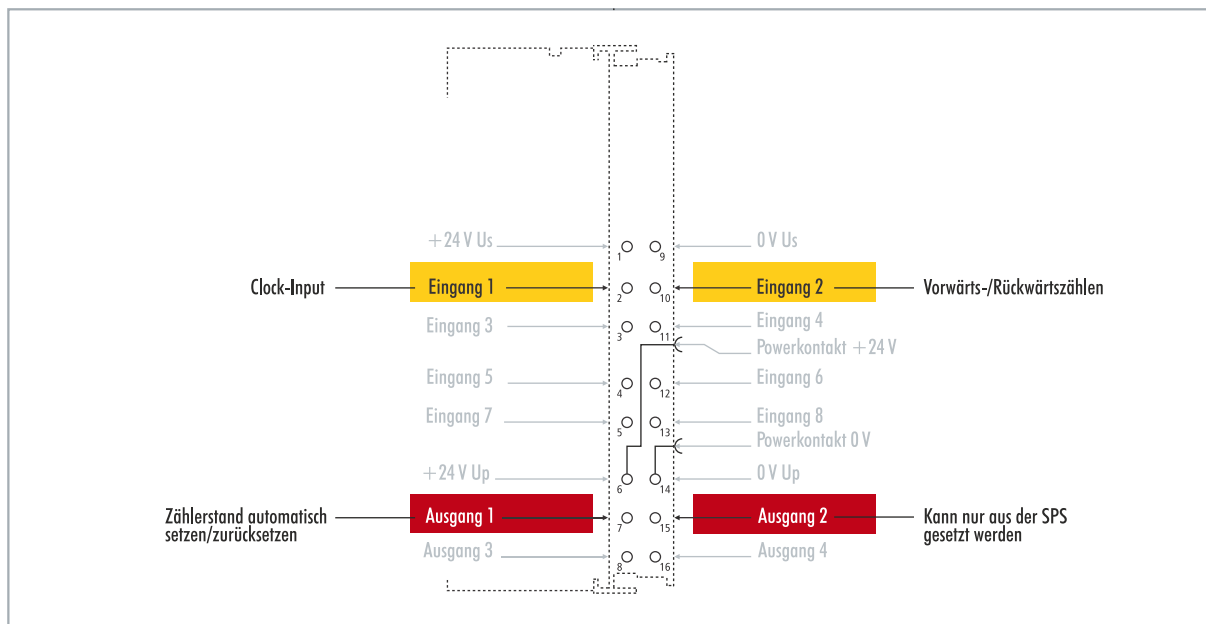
+24 V Us
1
9
0 V Us

Clock-Input
Eingang 1
2
10
Eingang 2
Vorwärts-/Rückwärtszählen

Eingang 3
3
11
Eingang 4
Powerkontakt +24 V

Eingang 5
4
12
Eingang 6

Eingang 7
5
13
Eingang 8
Powerkontakt 0 V

+24 V Up
6
14
0 V Up

Zählerstand automatisch setzen/zurücksetzen
Ausgang 1
7
15
Ausgang 2
Kann nur aus der SPS gesetzt werden

Ausgang 3
8
16
Ausgang 4